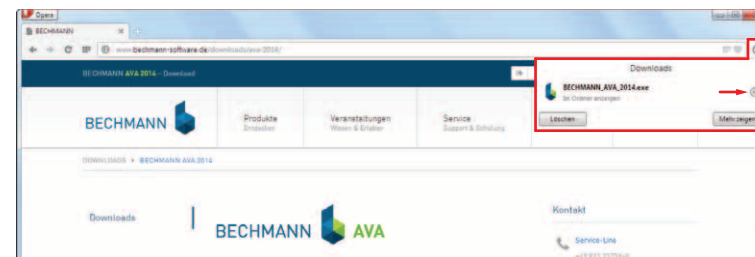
Opera

BECHMANN

www.bechmann-software.de/downloads/ava-2014/

BECHMANN AVA 2014 – Download

Downloads

BECHMANN_AVA_2014.exe

Im Ordner anzeigen

Löschen

Mehr zeigen

BECHMANN

Produkte
Entdecken

Veranstaltungen
Wissen & Erleben

Service
Support & Schulung

DOWNLOADS > BECHMANN AVA 2014

Downloads

BECHMANN AVA

Kontakt

Service-Line

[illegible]